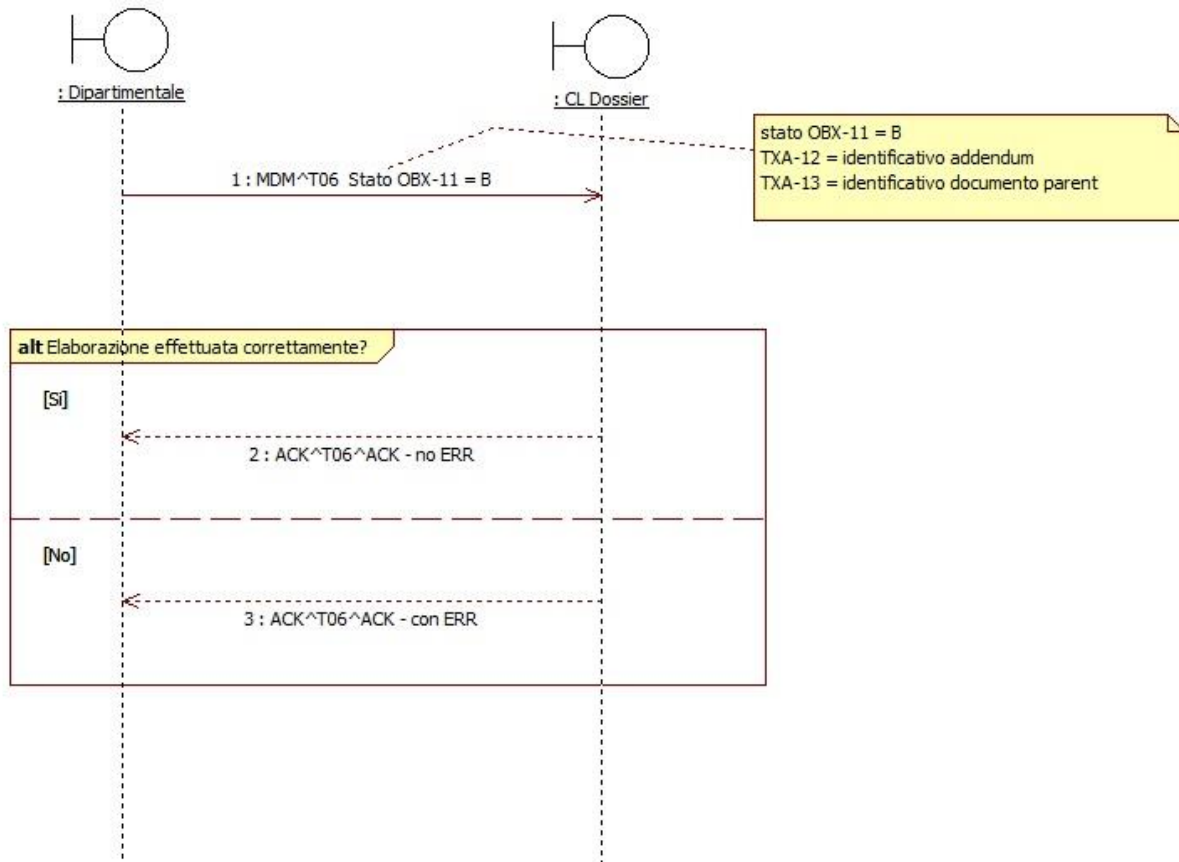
: Dipartimentale

: CL Dossier

stato OBX-11 = B
TXA-12 = identificativo addendum
TXA-13 = identificativo documento parent

1 : MDM^T06 Stato OBX-11 = B

alt Elaborazione effettuata correttamente?

[Si]

2 : ACK^T06^ACK - no ERR

[No]

3 : ACK^T06^ACK - con ERR